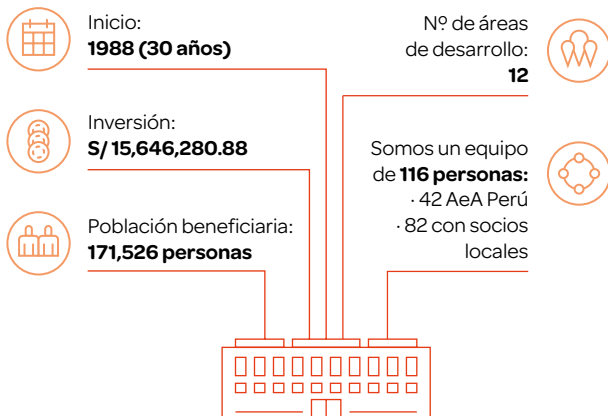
Inicio:
**1988 (30 años)**

Inversión:
**S/ 15,646,280.88**

Población beneficiaria:
**171,526 personas**

Nº de áreas de desarrollo:
**12**

Somos un equipo de **116 personas:**
· 42 AeA Perú
· 82 con socios locales